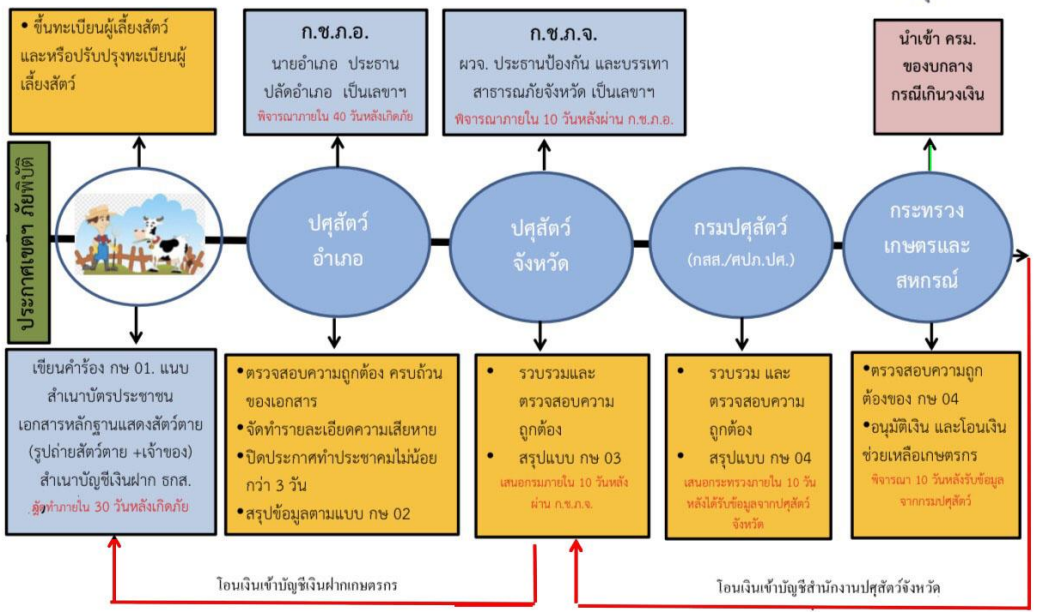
• ขึ้นทะเบียนผู้เลี้ยงสัตว์ และหรือปรับปรุงทะเบียนผู้เลี้ยงสัตว์

ก.ช.ภ.อ.
นายอำเภอ ประธาน
ปลัดอำเภอ เป็นเลขาฯ
พิจารณาภายใน 40 วันหลังเกิดภัย

ก.ช.ภ.จ.
ผวจ. ประธานป้องกัน และบรรเทาสาธารณภัยจังหวัด เป็นเลขาฯ
พิจารณาภายใน 10 วันหลังผ่าน ก.ช.ภ.อ.

นำเข้า ครม. ของบกลาง กรณีเกินวงเงิน

ประกาศเขตฯ ภัยพิบัติ

ปศุสัตว์อำเภอ

ปศุสัตว์จังหวัด

กรมปศุสัตว์ (กสส./ศปภ.ปศ.)

กระทรวงเกษตรและสหกรณ์

เขียนคำร้อง กษ 01. แนบสำเนาบัตรประชาชน เอกสารหลักฐานแสดงสัตว์ตาย (รูปถ่ายสัตว์ตาย +เจ้าของ) สำเนาบัญชีเงินฝาก ธกส.
ผู้ทำภายใน 30 วันหลังเกิดภัย

• ตรวจสอบความถูกต้อง ครบถ้วนของเอกสาร
• จัดทำรายละเอียดความเสียหาย
• ปิดประกาศทำประชาคมไม่น้อยกว่า 3 วัน
• สรุปข้อมูลตามแบบ กษ 02

• รวบรวมและตรวจสอบความถูกต้อง
• สรุปแบบ กษ 03
เสนอกรมภายใน 10 วันหลังผ่าน ก.ช.ภ.จ.

• รวบรวม และตรวจสอบความถูกต้อง
• สรุปแบบ กษ 04
เสนอกระทรวงภายใน 10 วันหลังได้รับข้อมูลจากปศุสัตว์จังหวัด

• ตรวจสอบความถูกต้องของ กษ 04
• อนุมัติเงิน และโอนเงินช่วยเหลือเกษตรกร
พิจารณา 10 วันหลังรับข้อมูลจากกรมปศุสัตว์

โอนเงินเข้าบัญชีเงินฝากเกษตรกร

โอนเงินเข้าบัญชีสำนักงานปศุสัตว์จังหวัด